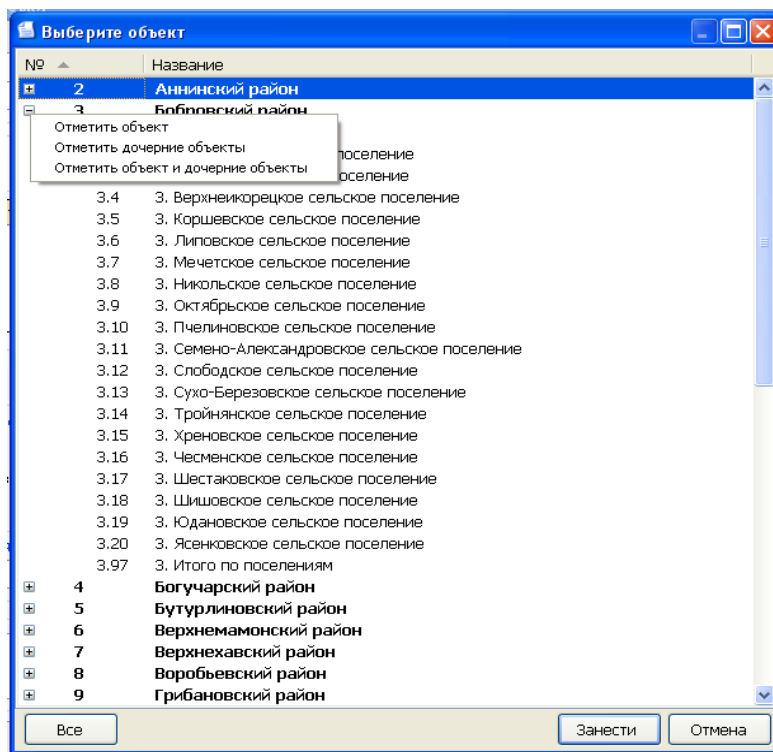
Выберите объект

| № | Название |
|---|---|
| 2 | Аннинский район |
| 3 | Бобровский район |

Отметить объект
Отметить дочерние объекты
Отметить объект и дочерние объекты

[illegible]поселение
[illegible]поселение

| № | Название |
|---|---|
| 3.4 | 3. Верхнеикорецкое сельское поселение |
| 3.5 | 3. Коршевское сельское поселение |
| 3.6 | 3. Липовское сельское поселение |
| 3.7 | 3. Мечетское сельское поселение |
| 3.8 | 3. Никольское сельское поселение |
| 3.9 | 3. Октябрьское сельское поселение |
| 3.10 | 3. Пчелиновское сельское поселение |
| 3.11 | 3. Семено-Александровское сельское поселение |
| 3.12 | 3. Слободское сельское поселение |
| 3.13 | 3. Сухо-Березовское сельское поселение |
| 3.14 | 3. Тройнянское сельское поселение |
| 3.15 | 3. Хреновское сельское поселение |
| 3.16 | 3. Чесменское сельское поселение |
| 3.17 | 3. Шестаковское сельское поселение |
| 3.18 | 3. Шишовское сельское поселение |
| 3.19 | 3. Юдановское сельское поселение |
| 3.20 | 3. Ясенковское сельское поселение |
| 3.97 | 3. Итого по поселениям |
| 4 | Богучарский район |
| 5 | Бутурлиновский район |
| 6 | Верхнемамонский район |
| 7 | Верхнехавский район |
| 8 | Воробьевский район |
| 9 | Грибановский район |

Все
Занести
Отмена